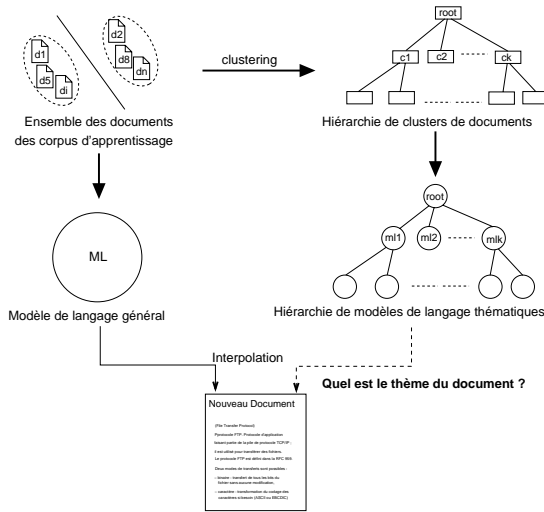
d1
d5
di
d2
d8
dn

clustering

root
c1
c2
ck

Ensemble des documents des corpus d'apprentissage

Hiérarchie de clusters de documents

root
ml1
ml2
mlk

ML

Modèle de langage général

Hiérarchie de modèles de langage thématiques

Interpolation

Quel est le thème du document ?

Nouveau Document

(File Transfer Protocol)

Protocole FTP : Protocole d'application faisant partie de la pile de protocole TCP/IP :

il est utilisé pour transférer des fichiers

Le protocole FTP est défini dans la RFC 959.

Deux modes de transferts sont possibles :

- binaire : transfert de tous les bits du fichier sans aucune modification.

- caractère : transformation du codage des caractères à travers (ASCII ou EBCDIC)